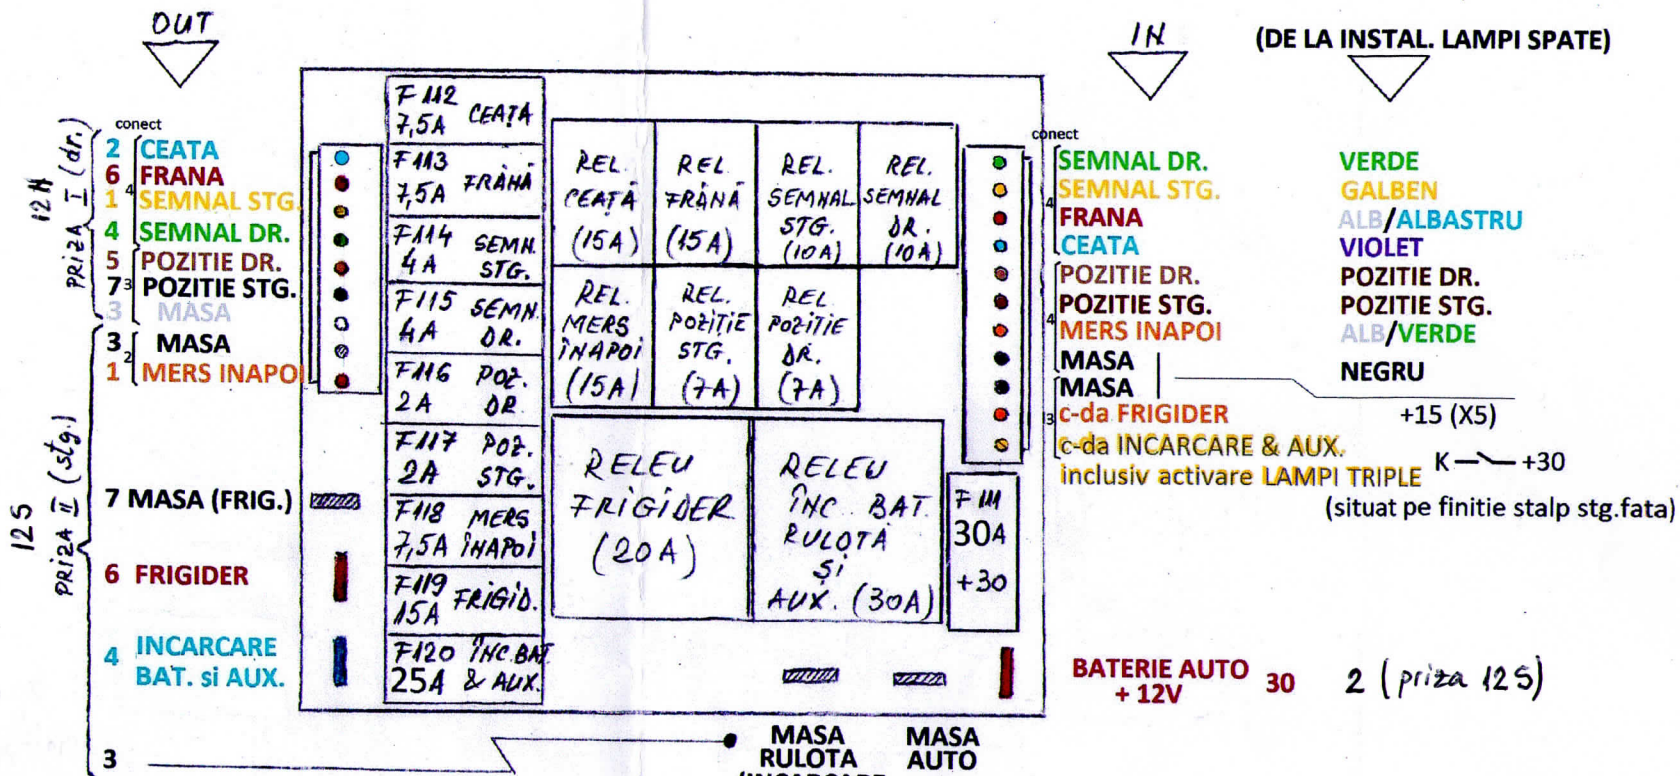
OUT

IN

(DE LA INSTAL. LAMPI SPATE)

12 N
PRIZA I (dr.)

conect
2 CEATA
6 FRANA
1 4 SEMNAL STG.
4 SEMNAL DR.
5 POZITIE DR.
7 3 POZITIE STG.
3 MASA
3 2 MASA
1 MERS INAPOI

12 S
PRIZA II (stg.)

7 MASA (FRIG.)
6 FRIGIDER
4 INCARCARE BAT. si AUX.
3

F112 7,5A CEATA
F113 7,5A FRÂNĂ
F114 4A SEMN. STG.
F115 4A SEMN. DR.
F116 2A POZ. DR.
F117 2A POZ. STG.
F118 7,5A MERS ÎNAPOI
F119 15A FRIGID.
F120 25A ÎNC. BAT & AUX.

REL. CEAȚĂ (15A)
REL. FRÂNĂ (15A)
REL. SEMNAL STG. (10A)
REL. SEMNAL DR. (10A)
REL. MERS ÎNAPOI (15A)
REL. POZIȚIE STG. (7A)
REL. POZIȚIE DR. (7A)

RELEU FRIGIDER (20A)
RELEU ÎNC. BAT. RULOTĂ ȘI AUX. (30A)

F111 30A +30

conect
4 SEMNAL DR.
SEMNAL STG.
FRANA
CEATA
4 POZITIE DR.
POZITIE STG.
MERS INAPOI
MASA
3 MASA
c-da FRIGIDER
c-da INCARCARE & AUX.
inclusiv activare LAMPI TRIPLE

VERDE
GALBEN
ALB/ALBASTRU
VIOLET
POZITIE DR.
POZITIE STG.
ALB/VERDE
NEGRU
+15 (X5)
K —— +30
(situat pe finitie stalp stg.fata)

BATERIE AUTO + 12V 30 2 (priza 12S)

MASA RULOTA
MASA AUTO